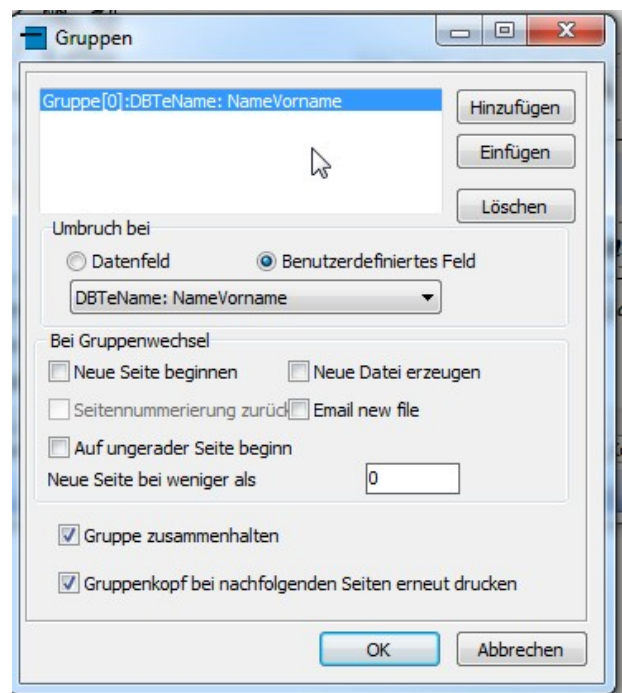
Gruppen

Gruppe[0]:DBTeName: NameVorname

Hinzufügen
Einfügen
Löschen

Umbruch bei
Datenfeld
Benutzerdefiniertes Feld
DBTeName: NameVorname

Bei Gruppenwechsel
Neue Seite beginnen
Neue Datei erzeugen
Seitennummerierung zurück
Email new file
Auf ungerader Seite beginn
Neue Seite bei weniger als
0

Gruppe zusammenhalten
Gruppenkopf bei nachfolgenden Seiten erneut drucken

OK
Abbrechen